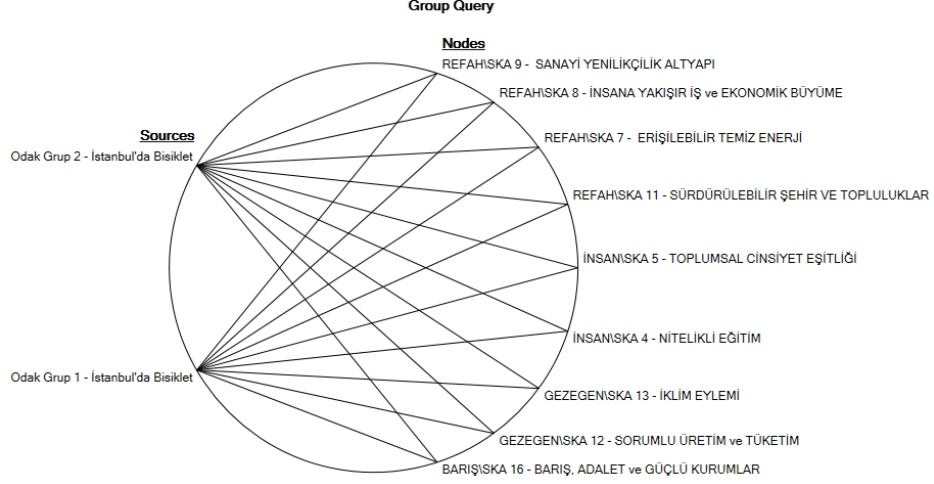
Group Query

Nodes

REFAH\SKA 9 - SANAYİ YENİLİKÇİLİK ALTYAPI

REFAH\SKA 8 - İNSANA YAKIŞIR İŞ ve EKONOMİK BÜYÜME

REFAH\SKA 7 - ERİŞİLEBİLİR TEMİZ ENERJİ

REFAH\SKA 11 - SÜRDÜRÜLEBİLİR ŞEHİR VE TOPLULUKLAR

İNSAN\SKA 5 - TOPLUMSAL CİNSİYET EŞİTLİĞİ

İNSAN\SKA 4 - NİTELİKLİ EĞİTİM

GEZEGEN\SKA 13 - İKLİM EYLEMİ

GEZEGEN\SKA 12 - SORUMLU ÜRETİM ve TÜKETİM

BARIŞ\SKA 16 - BARIŞ, ADALET ve GÜÇLÜ KURUMLAR

Sources

Odak Grup 2 - İstanbul'da Bisiklet

Odak Grup 1 - İstanbul'da Bisiklet